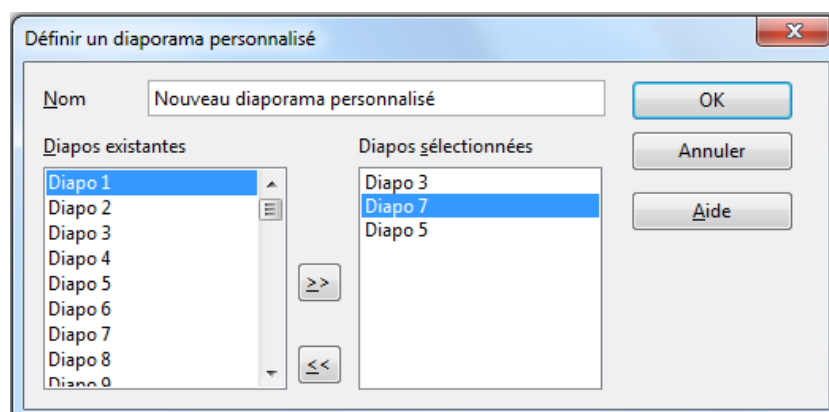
Définir un diaporama personnalisé

Nom
Nouveau diaporama personnalisé

OK
Annuler
Aide

Diapos existantes
Diapo 1
Diapo 2
Diapo 3
Diapo 4
Diapo 5
Diapo 6
Diapo 7
Diapo 8
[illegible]

>>
<<

Diapos sélectionnées
Diapo 3
Diapo 7
Diapo 5